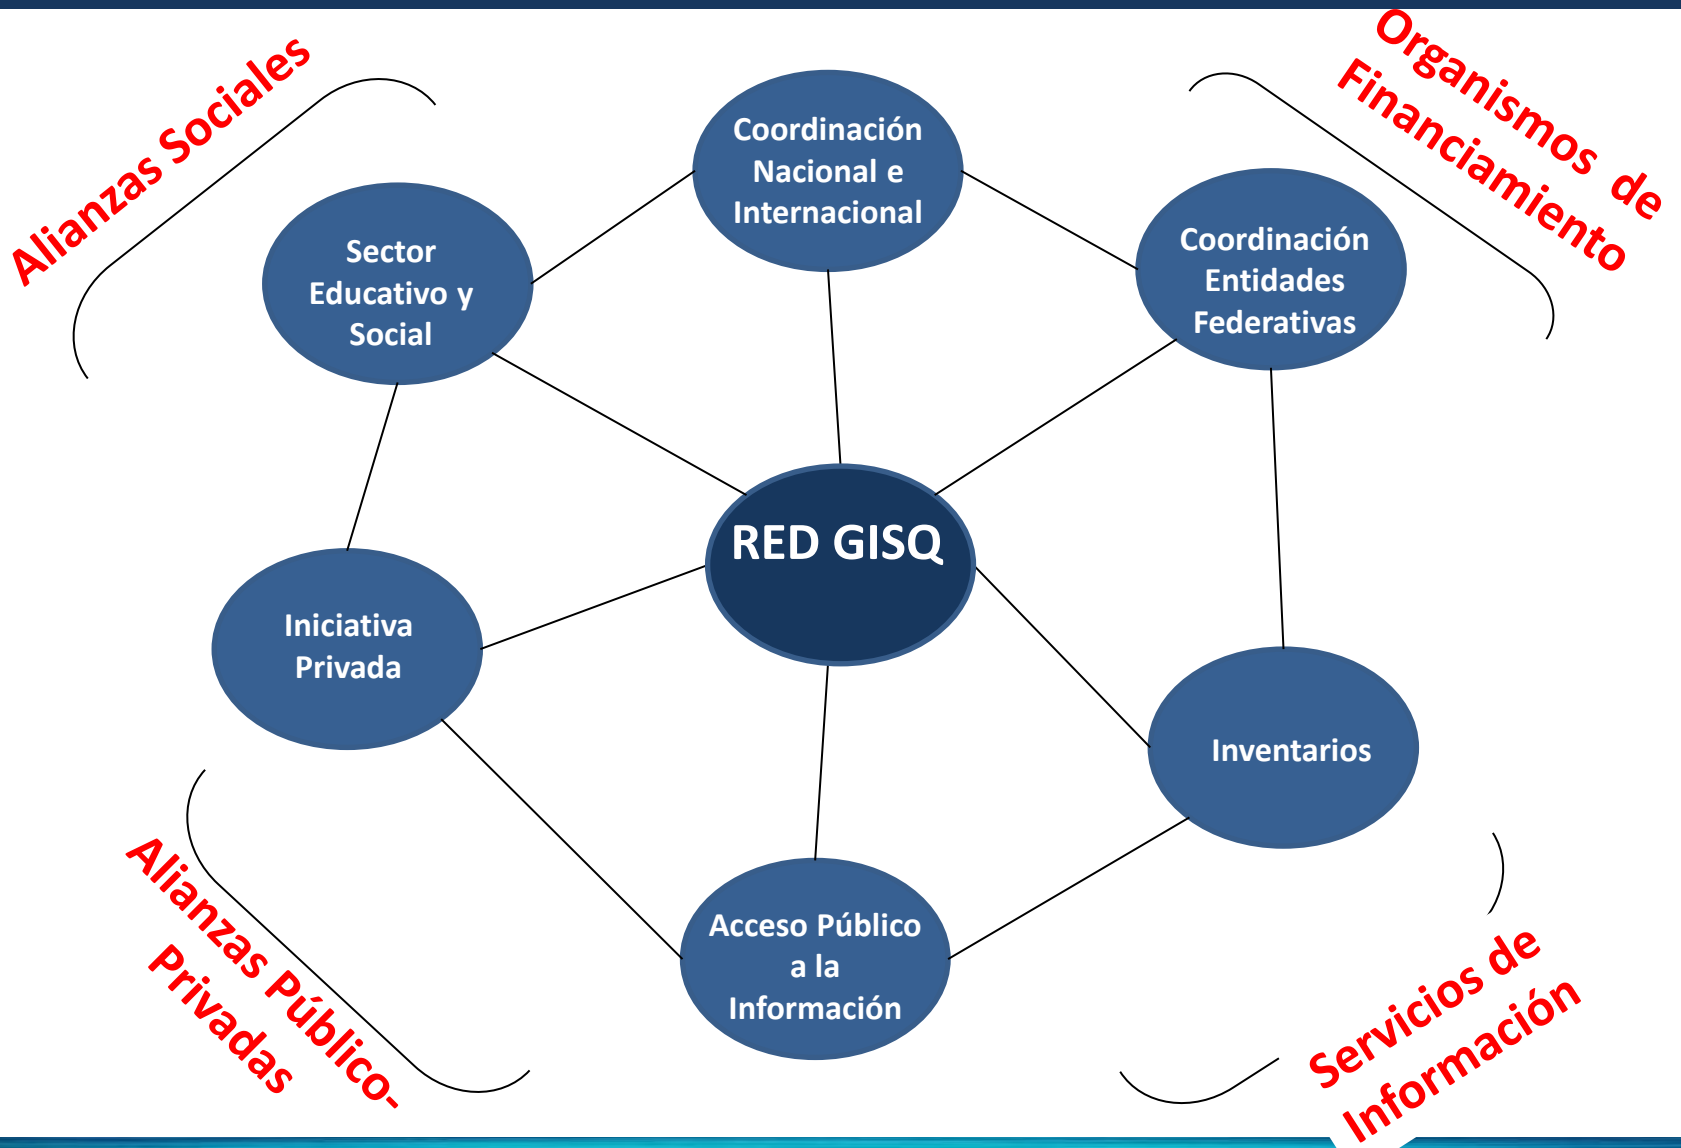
Alianzas Sociales

Organismos de Financiamiento

Coordinación Nacional e Internacional

Sector Educativo y Social

Coordinación Entidades Federativas

RED GISQ

Iniciativa Privada

Inventarios

Acceso Público a la Información

Alianzas Público-Privadas

Servicios de Información